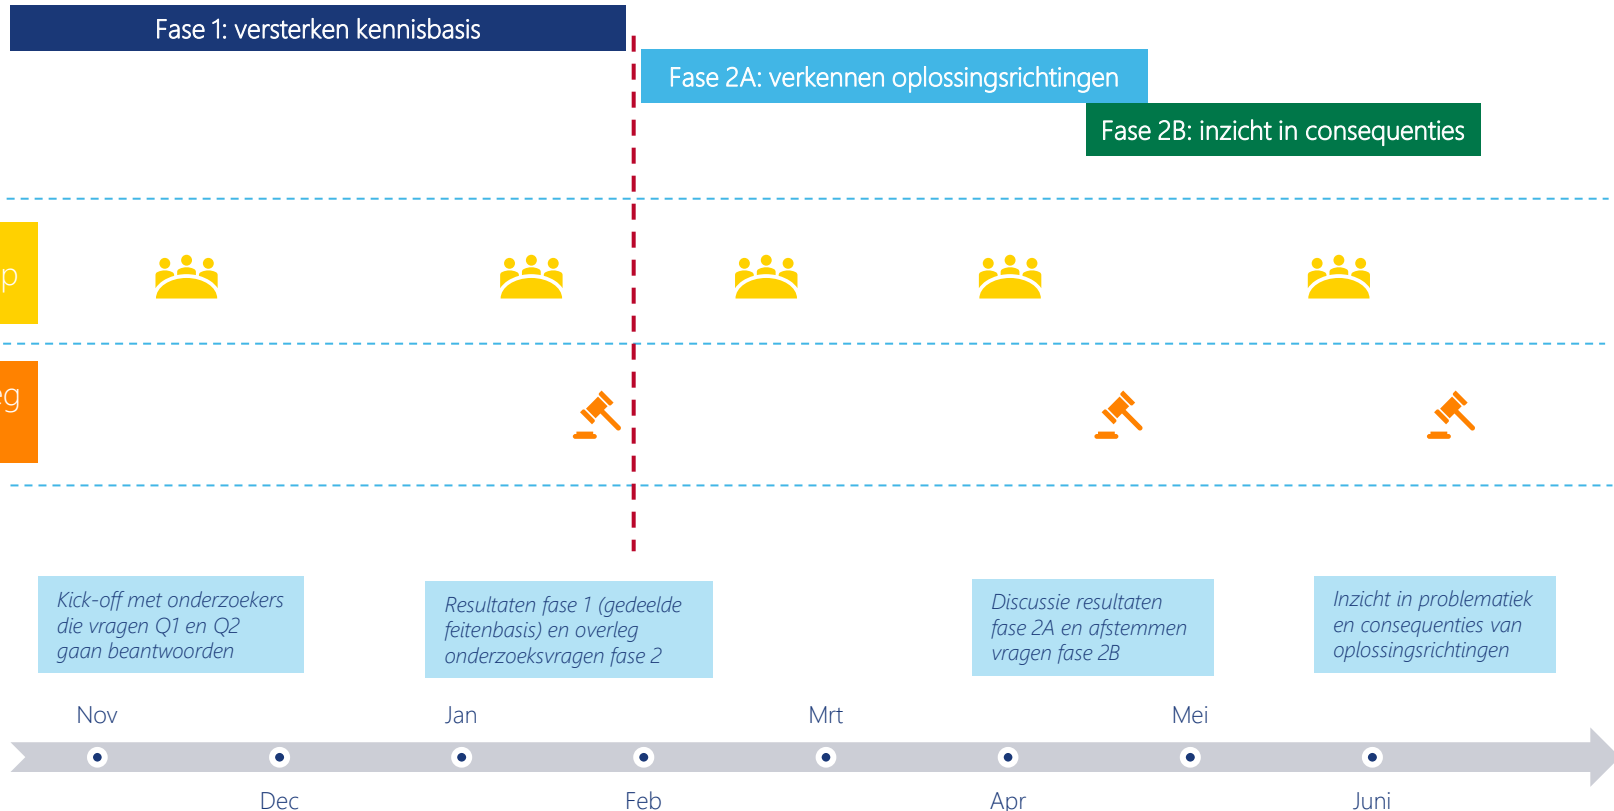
Fase 1: versterken kennisbasis

Fase 2A: verkennen oplossingsrichtingen

Fase 2B: inzicht in consequenties

p

eg

Kick-off met onderzoekers die vragen Q1 en Q2 gaan beantwoorden

Resultaten fase 1 (gedeelde feitenbasis) en overleg onderzoeksvragen fase 2

Discussie resultaten fase 2A en afstemmen vragen fase 2B

Inzicht in problematiek en consequenties van oplossingsrichtingen

Nov

Jan

Mrt

Mei

Dec

Feb

Apr

Juni